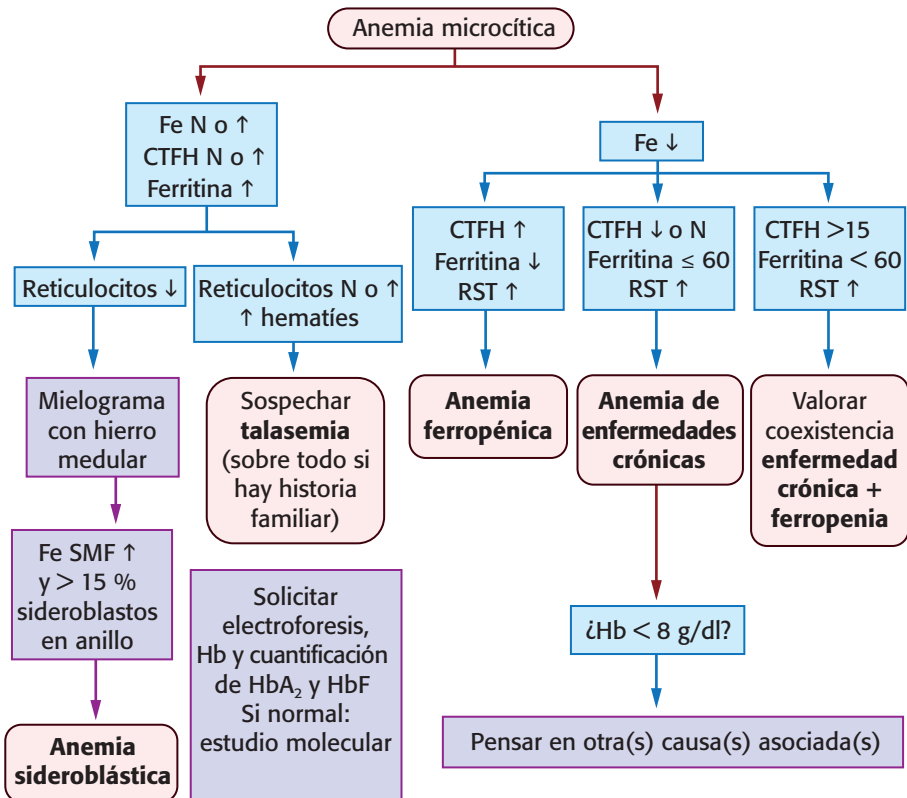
Anemia microcítica

Fe N o ↑
CTFH N o ↑
Ferritina ↑

Reticulocitos ↓

Mielograma con hierro medular

Fe SMF ↑ y > 15 % sideroblastos en anillo

**Anemia sideroblástica**

Reticulocitos N o ↑
↑ hematíes

Sospechar **talasemia** (sobre todo si hay historia familiar)

Solicitar electroforesis, Hb y cuantificación de $HbA_2$ y HbF
Si normal: estudio molecular

Fe ↓

CTFH ↑
Ferritina ↓
RST ↑

**Anemia ferropénica**

CTFH ↓ o N
Ferritina ≤ 60
RST ↑

**Anemia de enfermedades crónicas**

¿Hb < 8 g/dl?

Pensar en otra(s) causa(s) asociada(s)

CTFH >15
Ferritina < 60
RST ↑

Valorar coexistencia **enfermedad crónica + ferropenia**